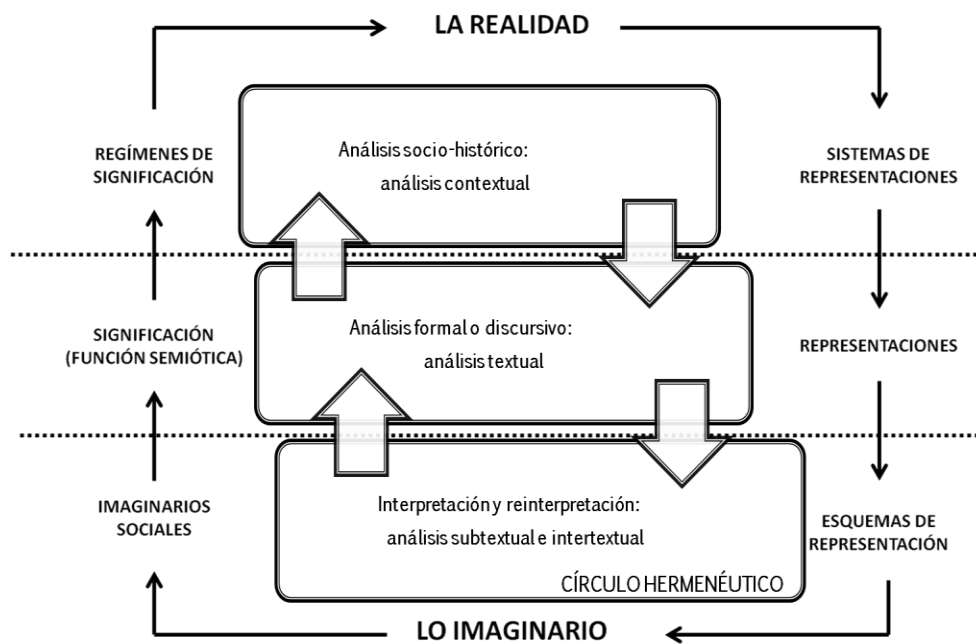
LA REALIDAD

REGÍMENES DE SIGNIFICACIÓN

Análisis socio-histórico: análisis contextual

SISTEMAS DE REPRESENTACIONES

SIGNIFICACIÓN (FUNCIÓN SEMIÓTICA)

Análisis formal o discursivo: análisis textual

REPRESENTACIONES

IMAGINARIOS SOCIALES

Interpretación y reinterpretación: análisis subtextual e intertextual

CÍRCULO HERMENÉUTICO

ESQUEMAS DE REPRESENTACIÓN

LO IMAGINARIO